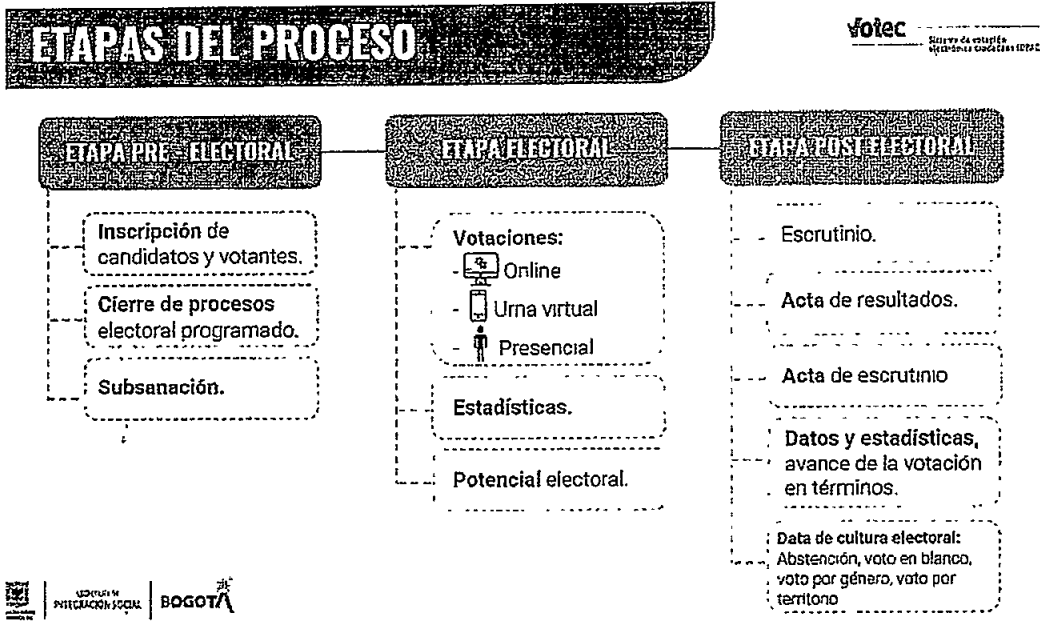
ETAPAS DEL PROCESO

Votec Sistema de votación electrónica ciudadana IDPAC

ETAPA PRE - ELECTORAL

Inscripción de candidatos y votantes.

Cierre de procesos electoral programado.

Subsanación.

ETAPA ELECTORAL

Votaciones:
- Online
- Urna virtual
- Presencial

Estadísticas.

Potencial electoral.

ETAPA POST ELECTORAL

Escrutinio.

Acta de resultados.

Acta de escrutinio

Datos y estadísticas, avance de la votación en términos.

Data de cultura electoral: Abstención, voto en blanco, voto por género, voto por territorio

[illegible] INTEGRACIÓN SOCIAL | BOGOTÁ